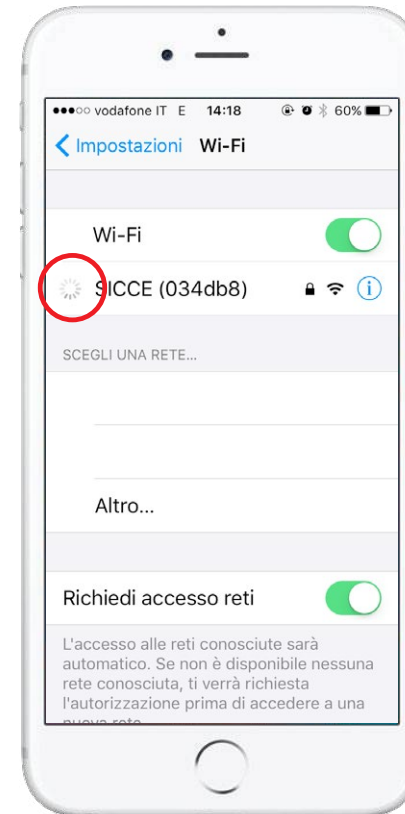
●●●○○ vodafone IT E 14:18 60%

< Impostazioni Wi-Fi

Wi-Fi

SICCE (034db8)

SCEGLI UNA RETE...

Altro...

Richiedi accesso reti

L'accesso alle reti conosciute sarà automatico. Se non è disponibile nessuna rete conosciuta, ti verrà richiesta l'autorizzazione prima di accedere a una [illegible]